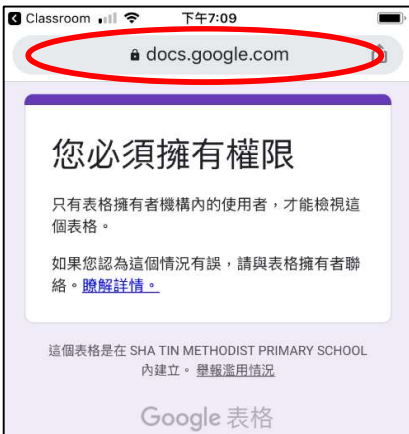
Classroom 下午7:09

docs.google.com

您必須擁有權限

只有表格擁有者機構內的使用者，才能檢視這個表格。

如果您認為這個情況有誤，請與表格擁有者聯絡。瞭解詳情。

這個表格是在 SHA TIN METHODIST PRIMARY SCHOOL 內建立。 舉報濫用情況

Google 表格